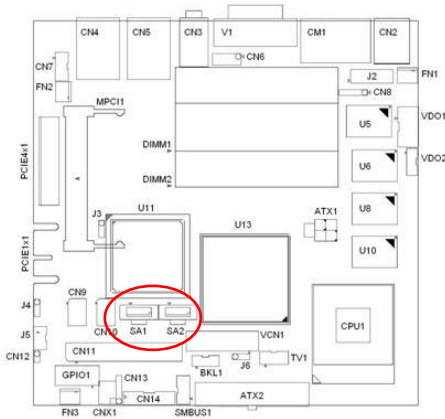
CN4
CN5
CN3
V1
CM1
CN2
CN6
CN7
FN2
FN1
J2
CN8
MPCI1
VDO1
U5
PCIE4x1
DIMM1
U6
VDO2
DIMM2
U8
J3
U11
U13
ATX1
U10
PCIE1x1
J4
CN9
CPU1
J5
CN10
SA1
SA2
CN12
CN11
VCN1
J6
TV1
BKL1
GPIO1
CN13
CN14
ATX2
FN3
CNX1
SMBUS1